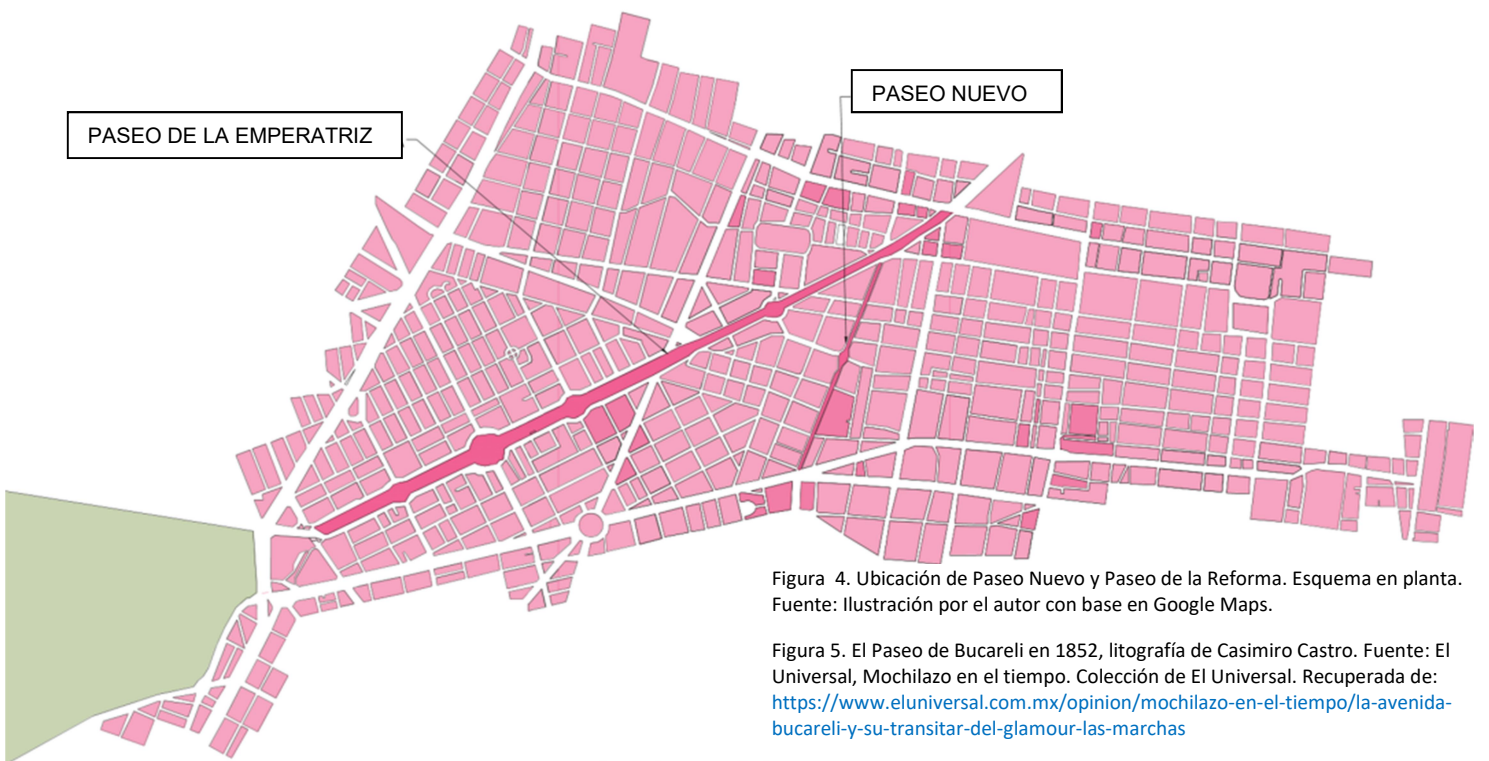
PASEO DE LA EMPERATRIZ

PASEO NUEVO

Figura 4. Ubicación de Paseo Nuevo y Paseo de la Reforma. Esquema en planta. Fuente: Ilustración por el autor con base en Google Maps.

Figura 5. El Paseo de Bucareli en 1852, litografía de Casimiro Castro. Fuente: El Universal, Mochilazo en el tiempo. Colección de El Universal. Recuperada de: https://www.eluniversal.com.mx/opinion/mochilazo-en-el-tiempo/la-avenida-bucareli-y-su-transitar-del-glamour-las-marchas